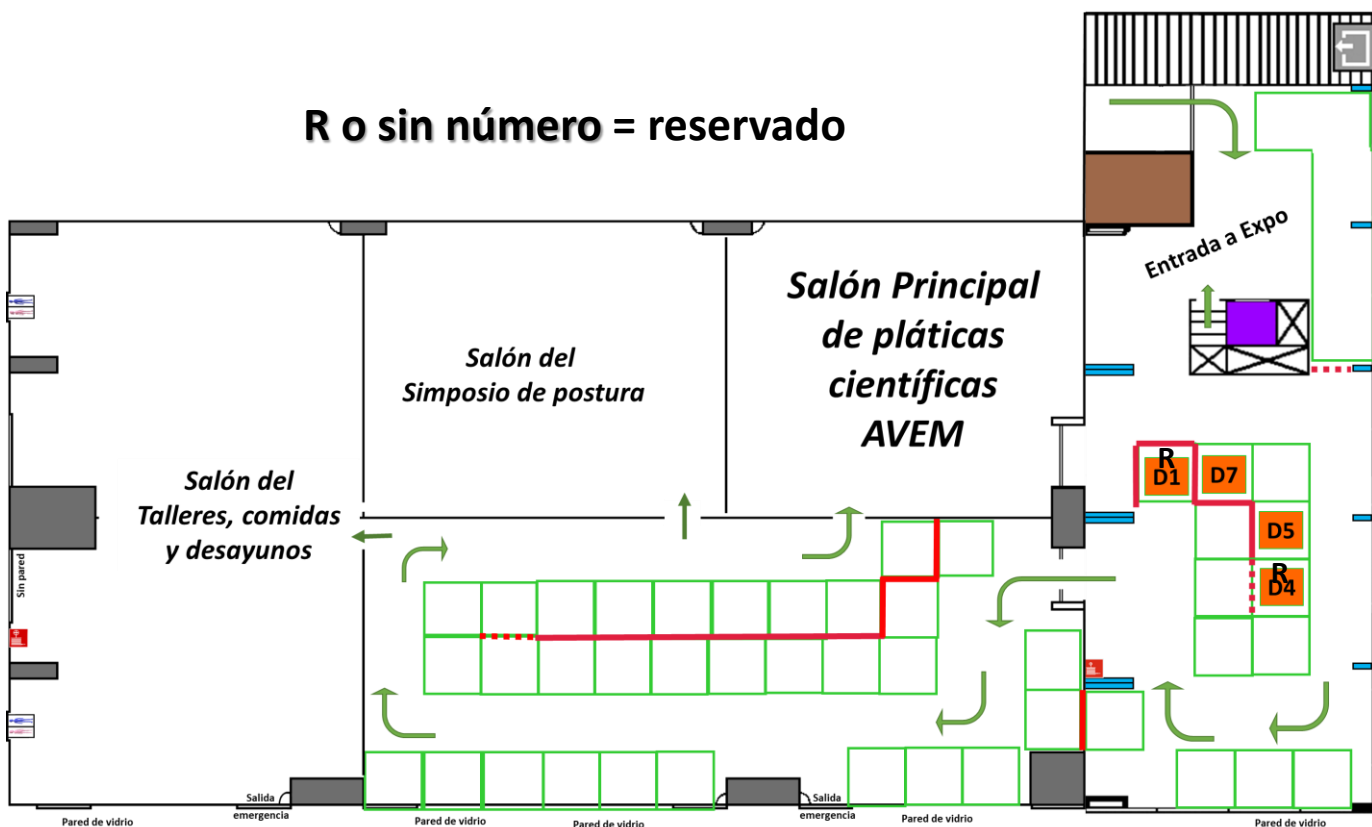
R o sin número = reservado

Entrada a Expo

Salón Principal de pláticas científicas AVEM

Salón del Simposio de postura

Salón del Talleres, comidas y desayunos

Sin pared

R
D1
D7
D5
R
D4

Salida emergencia

Salida emergencia

Pared de vidrio

Pared de vidrio

Pared de vidrio

Pared de vidrio

Pared de vidrio